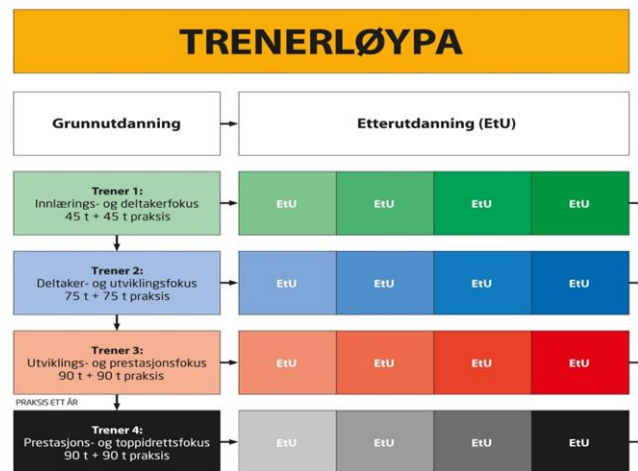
TRENERLØYPA

Grunnutdanning

Etterutdanning (EtU)

Trener 1:
Innlærings- og deltakerfokus
45 t + 45 t praksis

EtU EtU EtU EtU

Trener 2:
Deltaker- og utviklingsfokus
75 t + 75 t praksis

EtU EtU EtU EtU

Trener 3:
Utviklings- og prestasjonsfokus
90 t + 90 t praksis

EtU EtU EtU EtU

PRAKSIS ETT ÅR

Trener 4:
Prestasjons- og toppidrettsfokus
90 t + 90 t praksis

EtU EtU EtU EtU